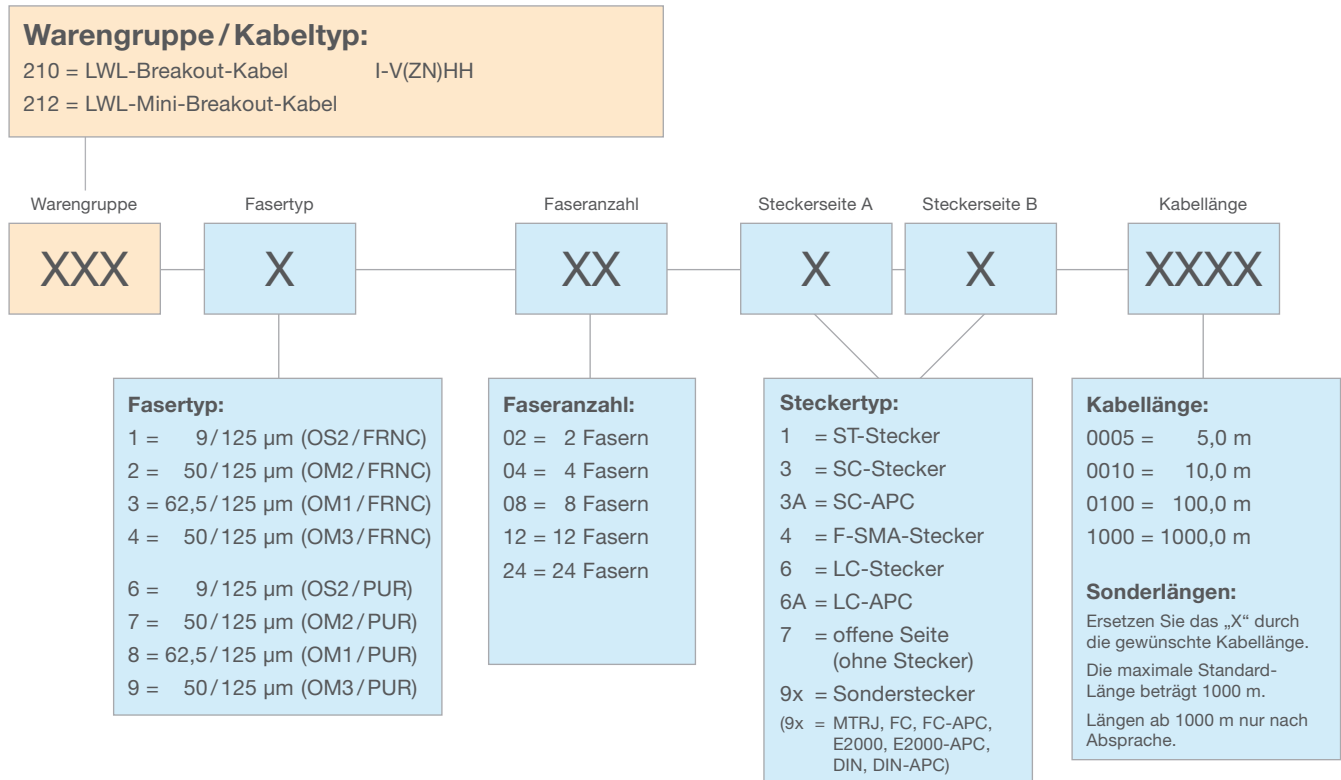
**Warengruppe / Kabeltyp:**
210 = LWL-Breakout-Kabel I-V(ZN)HH
212 = LWL-Mini-Breakout-Kabel

Warengruppe
XXX

Fasertyp
X

Faseranzahl
XX

Steckerseite A
X

Steckerseite B
X

Kabellänge
XXXX

**Fasertyp:**
1 = 9/125 µm (OS2/FRNC)
2 = 50/125 µm (OM2/FRNC)
3 = 62,5/125 µm (OM1/FRNC)
4 = 50/125 µm (OM3/FRNC)
6 = 9/125 µm (OS2/PUR)
7 = 50/125 µm (OM2/PUR)
8 = 62,5/125 µm (OM1/PUR)
9 = 50/125 µm (OM3/PUR)

**Faseranzahl:**
02 = 2 Fasern
04 = 4 Fasern
08 = 8 Fasern
12 = 12 Fasern
24 = 24 Fasern

**Steckertyp:**
1 = ST-Stecker
3 = SC-Stecker
3A = SC-APC
4 = F-SMA-Stecker
6 = LC-Stecker
6A = LC-APC
7 = offene Seite (ohne Stecker)
9x = Sonderstecker
(9x = MTRJ, FC, FC-APC, E2000, E2000-APC, DIN, DIN-APC)

**Kabellänge:**
0005 = 5,0 m
0010 = 10,0 m
0100 = 100,0 m
1000 = 1000,0 m

**Sonderlängen:**
Ersetzen Sie das „X" durch die gewünschte Kabellänge.
Die maximale Standard-Länge beträgt 1000 m.
Längen ab 1000 m nur nach Absprache.